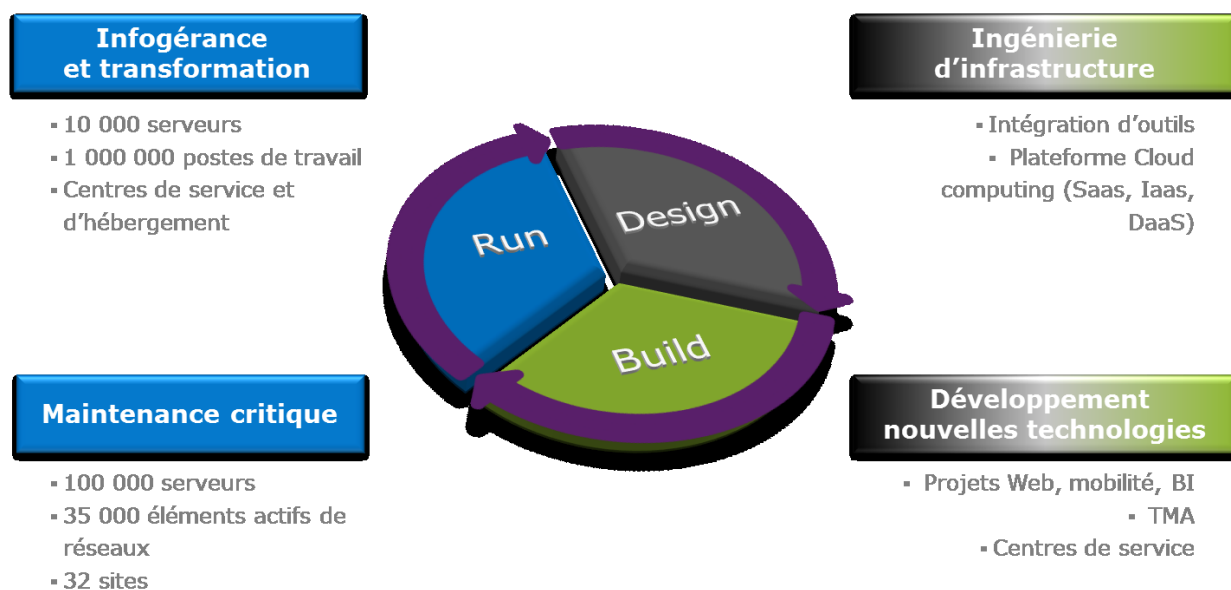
Infogérance et transformation

- 10 000 serveurs
- 1 000 000 postes de travail
- Centres de service et d'hébergement

Ingénierie d'infrastructure

- Intégration d'outils
- Plateforme Cloud computing (Saas, Iaas, DaaS)

Run

Design

Build

Maintenance critique

- 100 000 serveurs
- 35 000 éléments actifs de réseaux
- 32 sites

Développement nouvelles technologies

- Projets Web, mobilité, BI
- TMA
- Centres de service